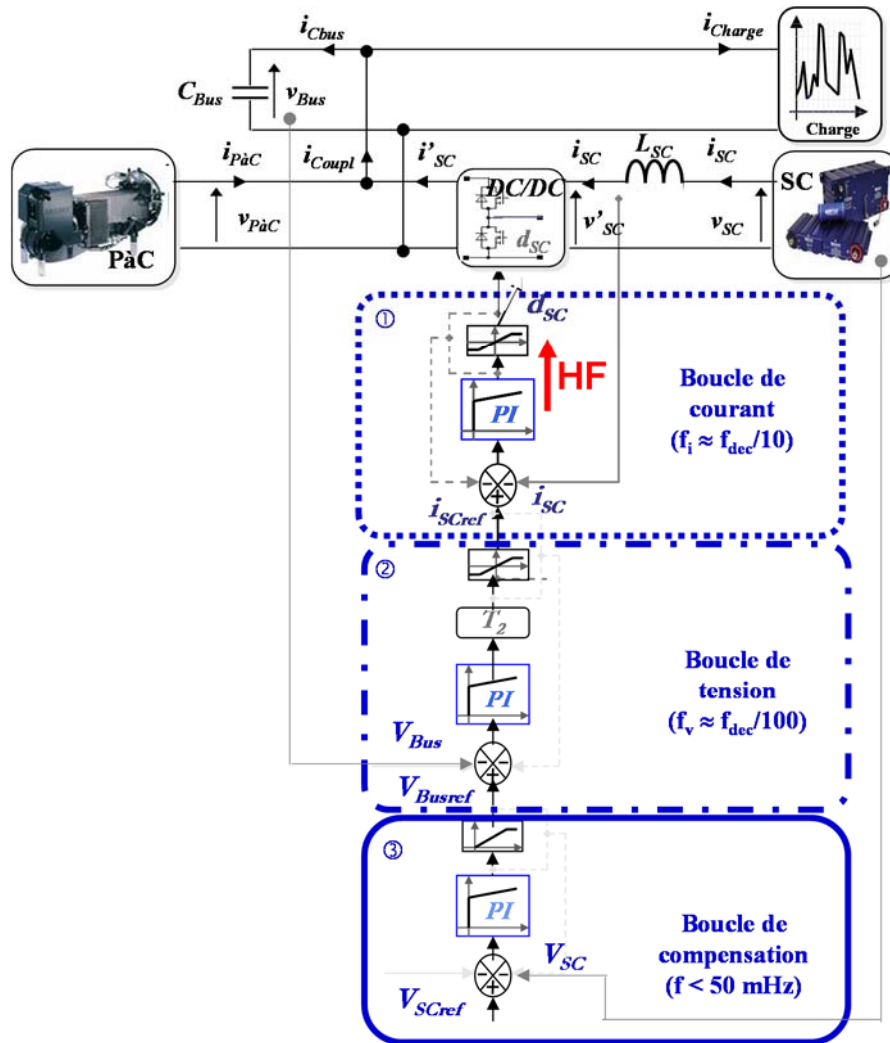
$i_{Cbus}$

$i_{Charge}$

$C_{Bus}$

$v_{Bus}$

Charge

$i_{PàC}$

$i_{Coupl}$

$i'_{SC}$

$i_{SC}$

$L_{SC}$

$i_{SC}$

SC

DC/DC

$v_{PàC}$

$v'_{SC}$

$v_{SC}$

$d_{SC}$

PàC

①

$d_{SC}$

HF

PI

Boucle de courant ($f_i \approx f_{dec}/10$)

$i_{SCref}$

$i_{SC}$

②

$T_2$

Boucle de tension ($f_v \approx f_{dec}/100$)

PI

$V_{Bus}$

$V_{Busref}$

③

PI

Boucle de compensation (f < 50 mHz)

$V_{SC}$

$V_{SCref}$